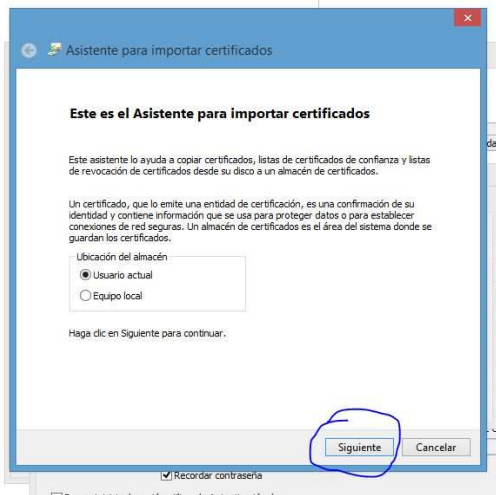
Asistente para importar certificados

Este es el Asistente para importar certificados

Este asistente lo ayuda a copiar certificados, listas de certificados de confianza y listas de revocación de certificados desde su disco a un almacén de certificados.

Un certificado, que lo emite una entidad de certificación, es una confirmación de su identidad y contiene información que se usa para proteger datos o para establecer conexiones de red seguras. Un almacén de certificados es el área del sistema donde se guardan los certificados.

Ubicación del almacén
Usuario actual
Equipo local

Haga clic en Siguiente para continuar.

Siguiente
Cancelar

Recordar contraseña

da